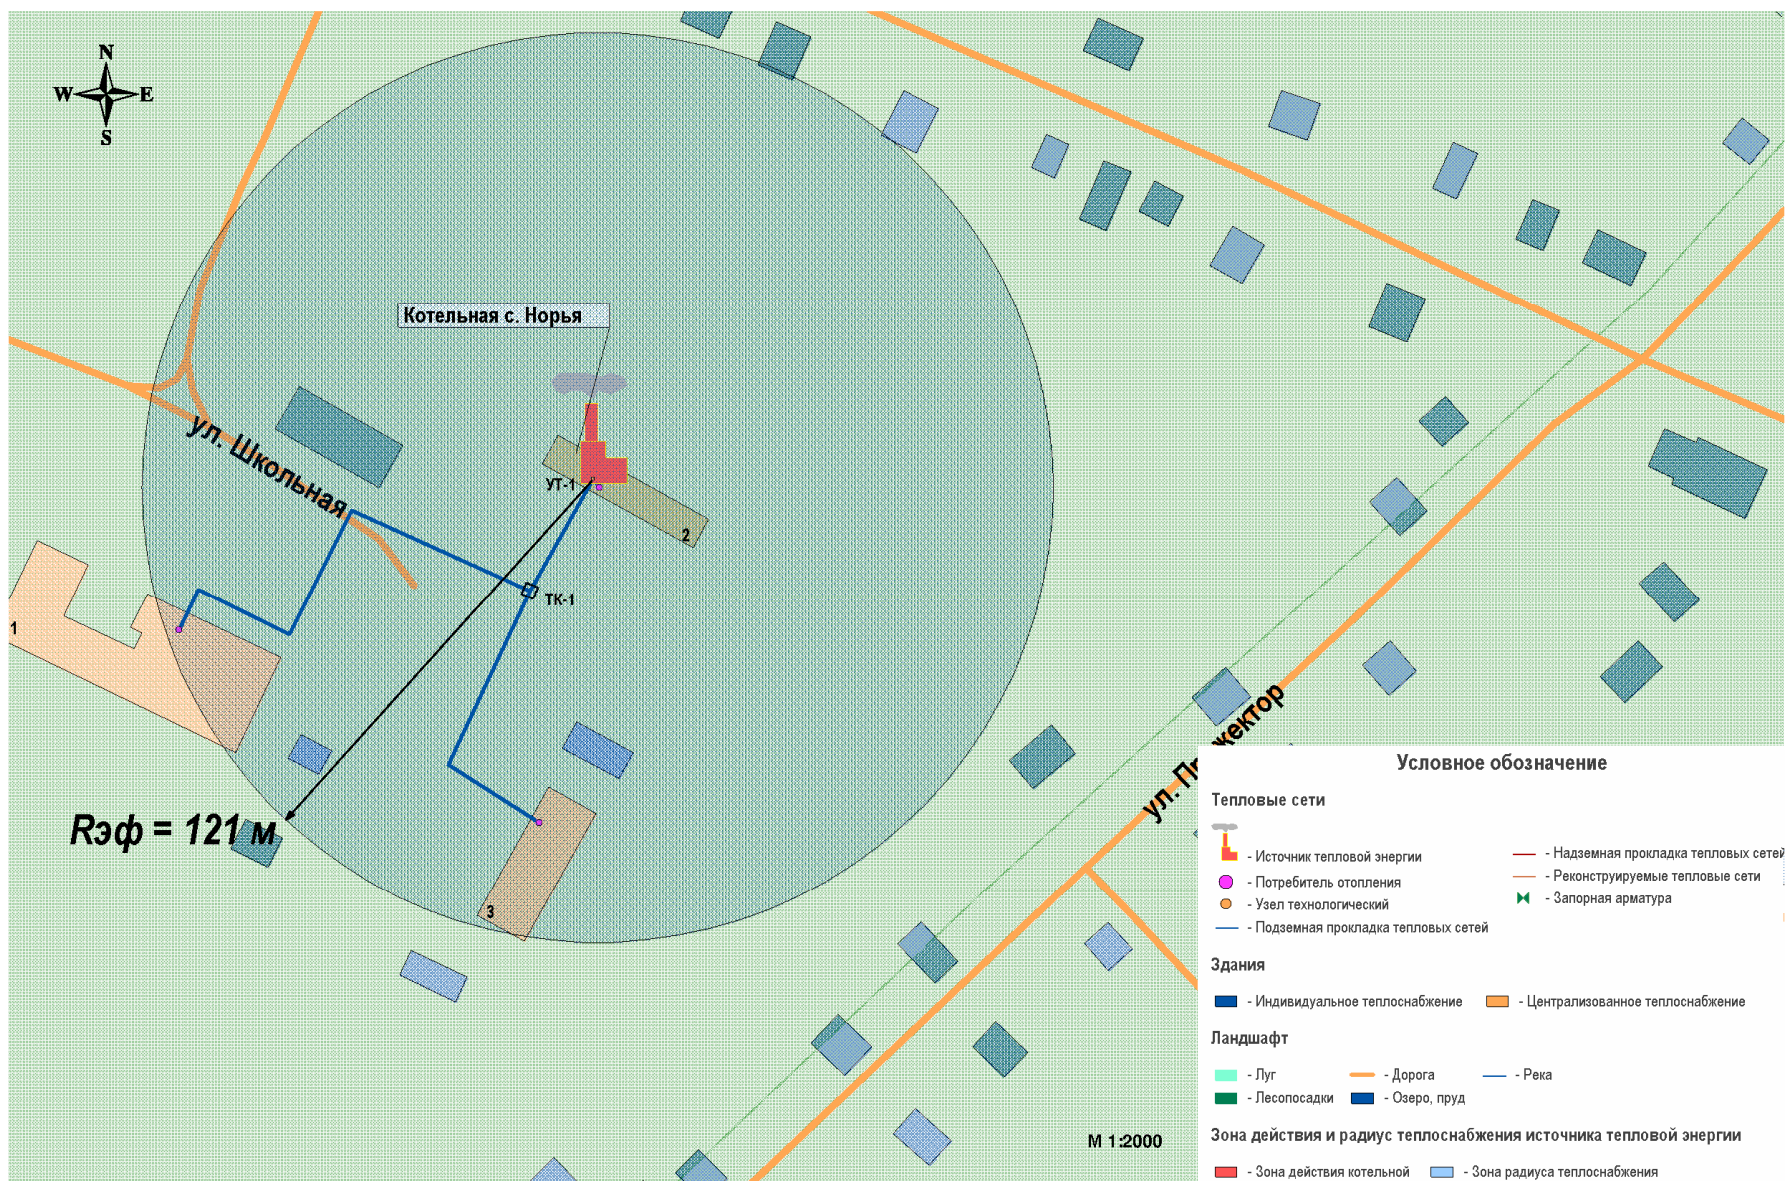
N
W E
S

Котельная с. Норья

ул. Школьная

УТ-1

2

ТК-1

1

3

$R_{эф}$ = 121 м

ул. Пр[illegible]ектор

М 1:2000

Условное обозначение

Тепловые сети

- Источник тепловой энергии
- Потребитель отопления
- Узел технологический
- Подземная прокладка тепловых сетей
- Надземная прокладка тепловых сетей
- Реконструируемые тепловые сети
- Запорная арматура

Здания

- Индивидуальное теплоснабжение
- Централизованное теплоснабжение

Ландшафт

- Луг
- Лесопосадки
- Дорога
- Озеро, пруд
- Река

Зона действия и радиус теплоснабжения источника тепловой энергии

- Зона действия котельной
- Зона радиуса теплоснабжения